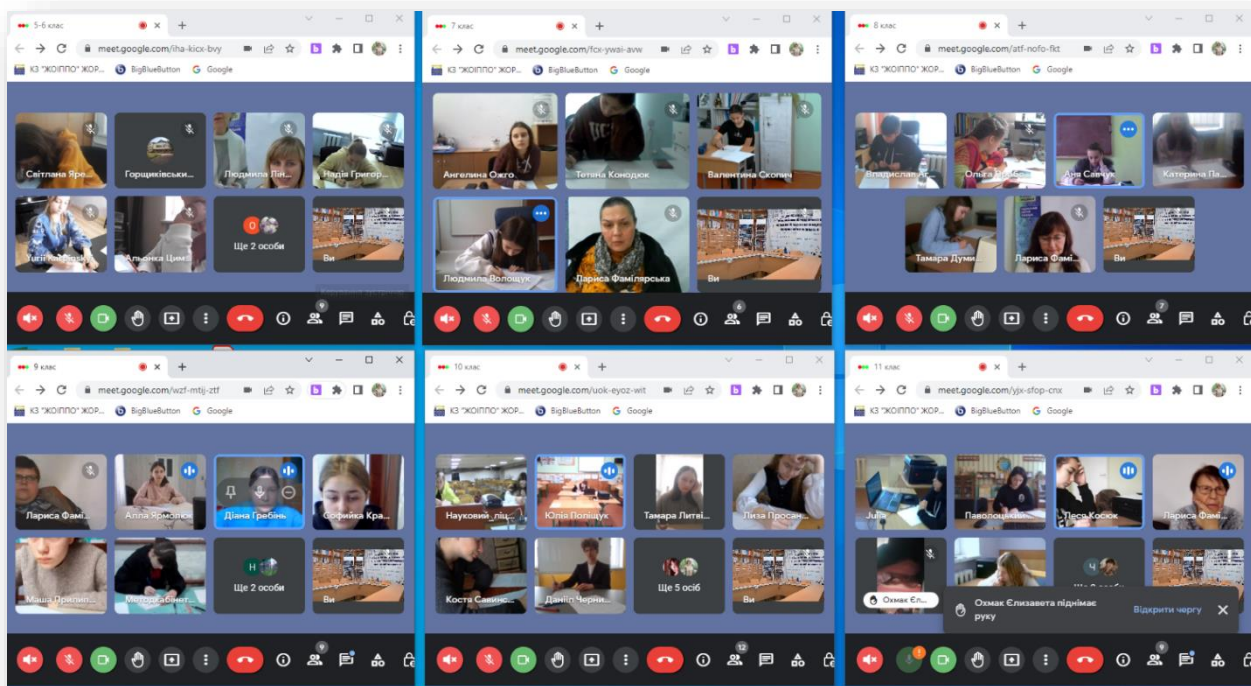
5-6 клас
meet.google.com/iha-kicx-bvy
КЗ "ЖОІППО" ЖОР... BigBlueButton Google
Світлана Яре...
Горщиківські...
Людмила Лі...
Надія Григор...
Yurii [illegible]
Альонка Цим...
Ще 2 особи
Ви
9

7 клас
meet.google.com/fcx-ywai-avw
КЗ "ЖОІППО" ЖОР... BigBlueButton Google
Ангелина Ожго
Тетяна Конодюк
Валентина Скопич
Людмила Волощук
Лариса Фамілярська
Ви
6

8 клас
meet.google.com/atf-nofo-fkt
КЗ "ЖОІППО" ЖОР... BigBlueButton Google
Владислав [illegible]
Ольга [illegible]
Аня Савчук
Катерина Па...
Тамара Думи...
Лариса Фамі...
Ви
7

9 клас
meet.google.com/wzf-mtij-ztf
КЗ "ЖОІППО" ЖОР... BigBlueButton Google
Лариса Фамі...
Алла Ярмолюк
Діана Гребінь
Софийка Кра...
Маша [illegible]
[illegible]
Ще 2 особи
Ви
9

10 клас
meet.google.com/uok-eyoz-wit
КЗ "ЖОІППО" ЖОР... BigBlueButton Google
Науковий_ліц...
Юлія Поліщук
Тамара Литві...
Лиза Просан...
Костя Савиновс...
Даніїл Черни...
Ще 5 осіб
Ви
12

11 клас
meet.google.com/yjx-sfop-cnx
КЗ "ЖОІППО" ЖОР... BigBlueButton Google
Julia
Паволоцький...
Лесо Косюк
Лариса Фамі...
Охмак Єл...
Ще 2 особи
Охмак Єлизавета піднімає руку
Відкрити чергу
9